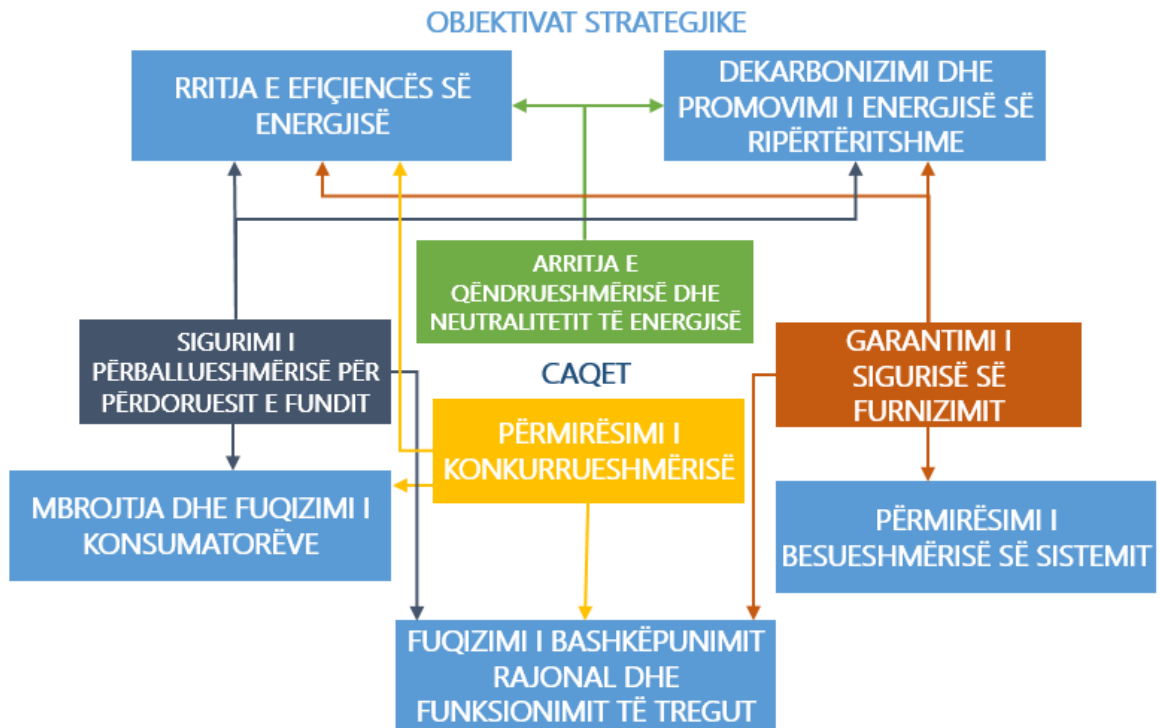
OBJEKTIVAT STRATEGJIKE

RRITJA E EFIÇIENCËS SË ENERGJISË

DEKARBONIZIMI DHE PROMOVIMI I ENERGJISË SË RIPËRTËRITSHME

ARRITJA E QËNDRUESHMËRISË DHE NEUTRALITETIT TË ENERGJISË

SIGURIMI I PËRBALLUESHMËRISË PËR PËRDORUESIT E FUNDIT

CAQET

GARANTIMI I SIGURISË SË FURNIZIMIT

PËRMIRËSIMI I KONKURRUESHMËRISË

MBROJTJA DHE FUQIZIMI I KONSUMATORËVE

PËRMIRËSIMI I BESUESHMËRISË SË SISTEMIT

FUQIZIMI I BASHKËPUNIMIT RAJONAL DHE FUNKSIONIMIT TË TREGUT